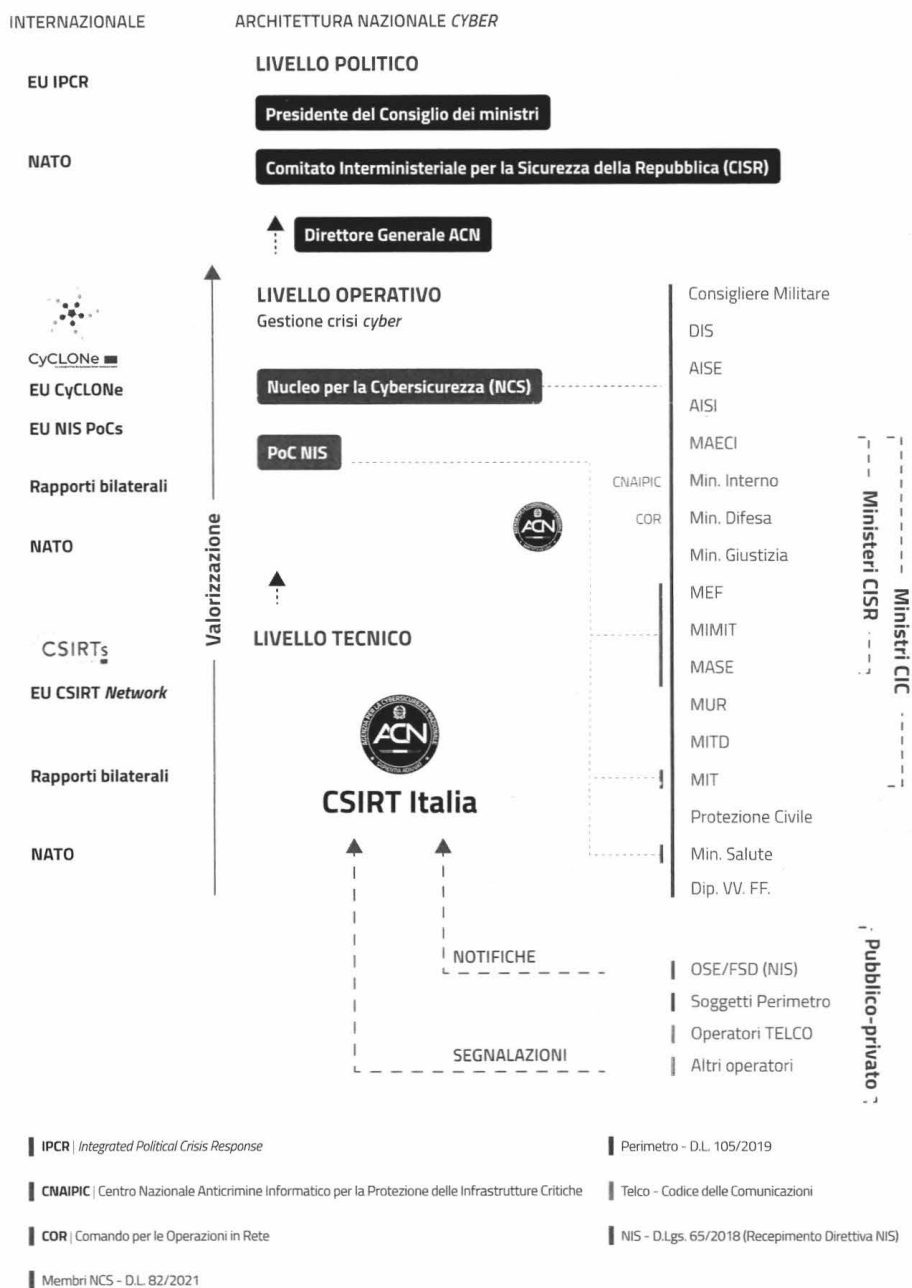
INTERNAZIONALE

ARCHITETTURA NAZIONALE *CYBER*

EU IPCR

NATO

LIVELLO POLITICO

Presidente del Consiglio dei ministri

Comitato Interministeriale per la Sicurezza della Repubblica (CISR)

Direttore Generale ACN

CyCLONe

EU CyCLONe

EU NIS PoCs

Rapporti bilaterali

NATO

CSIRTs

EU CSIRT *Network*

Rapporti bilaterali

NATO

Valorizzazione

LIVELLO OPERATIVO

Gestione crisi *cyber*

Nucleo per la Cybersicurezza (NCS)

PoC NIS

LIVELLO TECNICO

ACN

CSIRT Italia

Consigliere Militare

DIS

AISE

AISI

MAECI

CNAIPIC Min. Interno

COR Min. Difesa

Min. Giustizia

MEF

MIMIT

MASE

MUR

MITD

MIT

Protezione Civile

Min. Salute

Dip. VV. FF.

Ministeri CISR

Ministri CIC

NOTIFICHE

SEGNALAZIONI

OSE/FSD (NIS)

Soggetti Perimetro

Operatori TELCO

Altri operatori

Pubblico-privato

**IPCR** | *Integrated Political Crisis Response*

**CNAIPIC** | Centro Nazionale Anticrimine Informatico per la Protezione delle Infrastrutture Critiche

**COR** | Comando per le Operazioni in Rete

Membri NCS - D.L. 82/2021

Perimetro - D.L. 105/2019

Telco - Codice delle Comunicazioni

NIS - D.Lgs. 65/2018 (Recepimento Direttiva NIS)